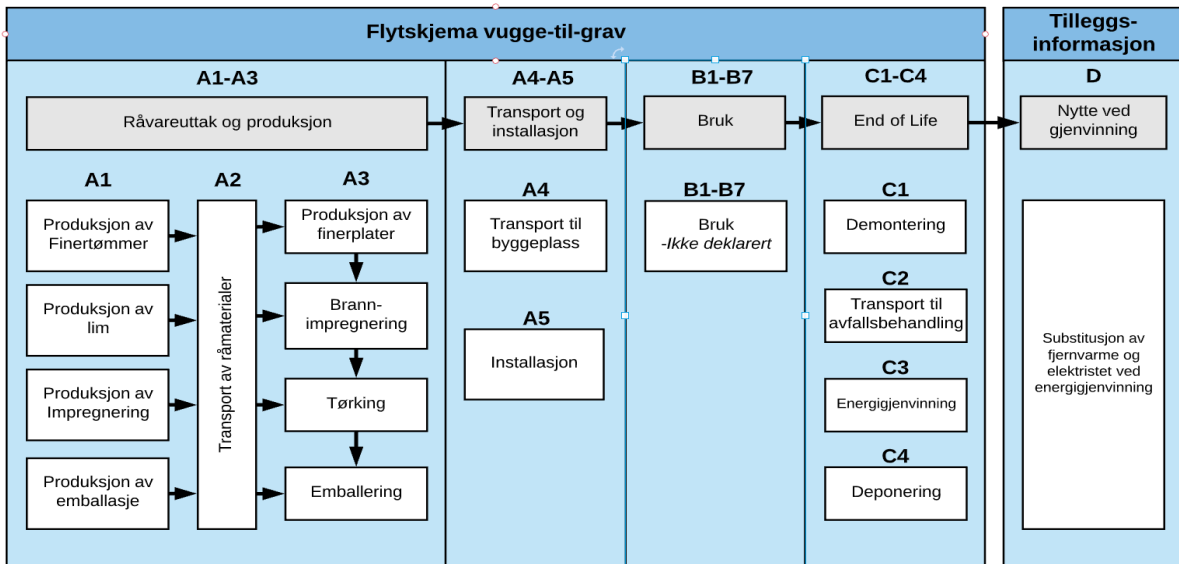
Flytskjema vugge-til-grav

Tilleggs-informasjon

A1-A3

Råvareuttak og produksjon

A1

Produksjon av Finertømmer

Produksjon av lim

Produksjon av Impregnering

Produksjon av emballasje

A2

Transport av råmaterialer

A3

Produksjon av finerplater

Brann-impregnering

Tørking

Emballering

A4-A5

Transport og installasjon

A4

Transport til byggeplass

A5

Installasjon

B1-B7

Bruk

B1-B7

Bruk
-Ikke deklarert

C1-C4

End of Life

C1

Demontering

C2

Transport til avfallsbehandling

C3

Energigjenvinning

C4

Deponering

D

Nytte ved gjenvinning

Substitusjon av fjernvarme og elektristet ved energigjenvinning